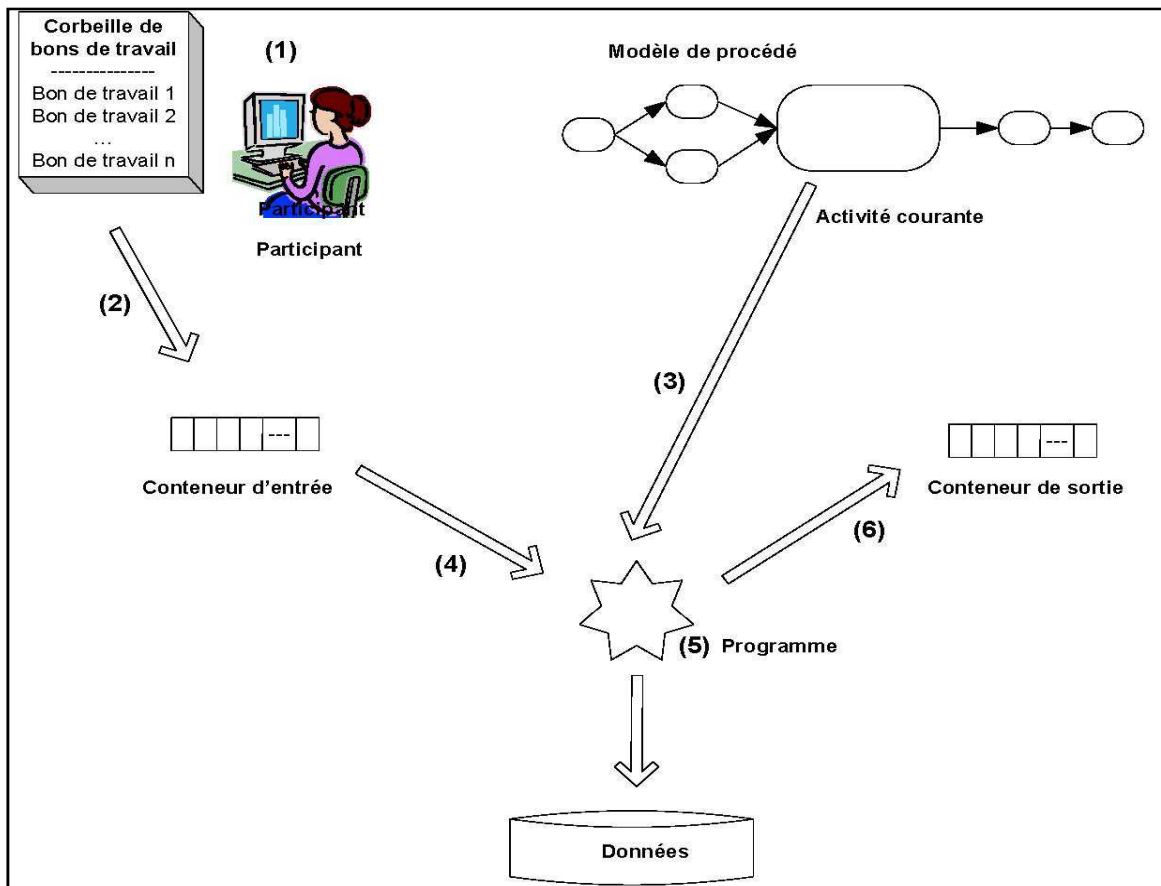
Corbeille de bons de travail
--------------
Bon de travail 1
Bon de travail 2
...
Bon de travail n

(1)

Participant

Participant

Modèle de procédé

Activité courante

(2)

(3)

---

Conteneur d'entrée

---

Conteneur de sortie

(6)

(4)

(5) Programme

Données